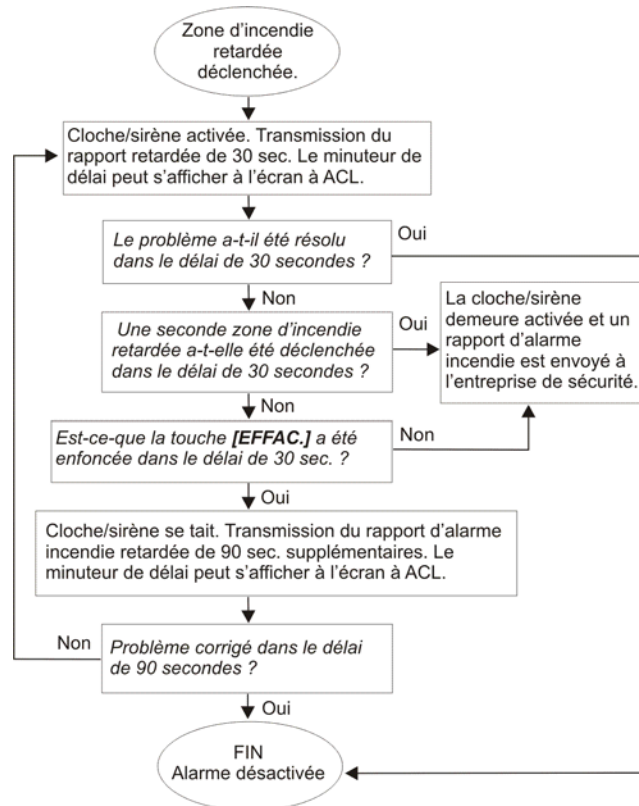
Zone d'incendie retardée déclenchée.

Cloche/sirène activée. Transmission du rapport retardée de 30 sec. Le minuteur de délai peut s'afficher à l'écran à ACL.

Le problème a-t-il été résolu dans le délai de 30 secondes ?

Oui

Non

Une seconde zone d'incendie retardée a-t-elle été déclenchée dans le délai de 30 secondes ?

Oui

La cloche/sirène demeure activée et un rapport d'alarme incendie est envoyé à l'entreprise de sécurité.

Non

Est-ce-que la touche **[EFFAC.]** a été enfoncée dans le délai de 30 sec. ?

Non

Oui

Cloche/sirène se tait. Transmission du rapport d'alarme incendie retardée de 90 sec. supplémentaires. Le minuteur de délai peut s'afficher à l'écran à ACL.

Non

Problème corrigé dans le délai de 90 secondes ?

Oui

FIN
Alarme désactivée